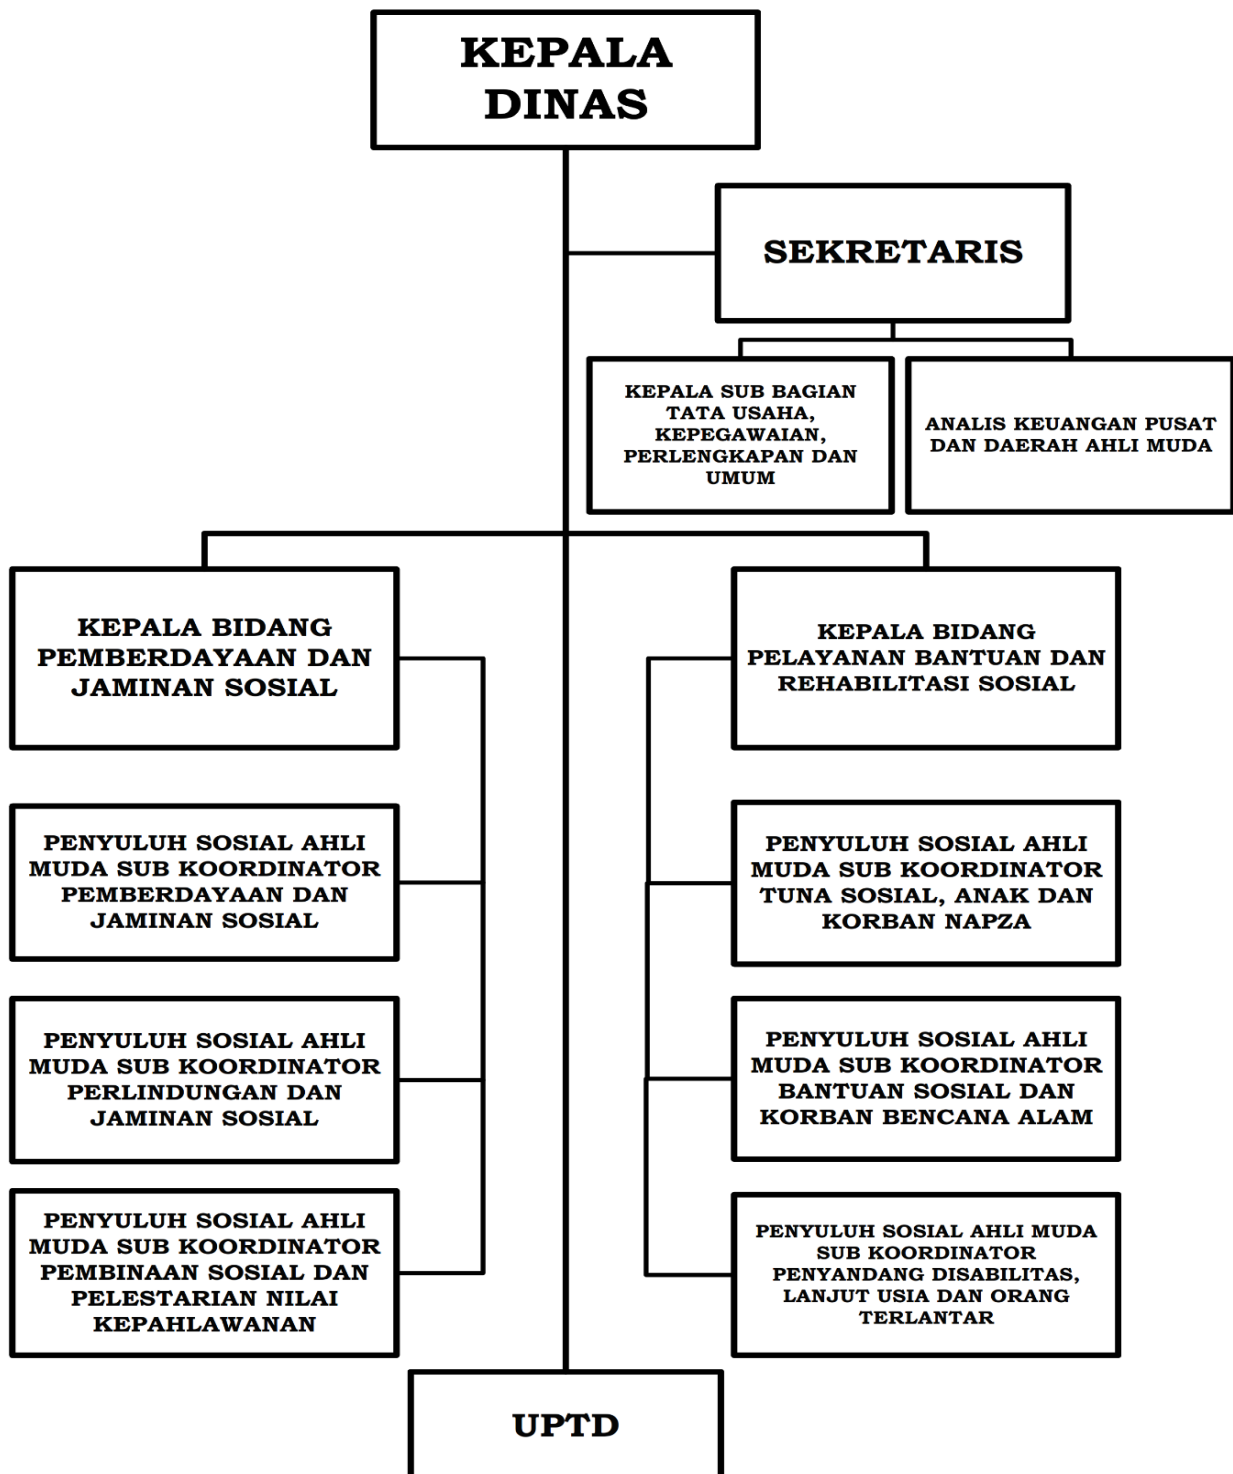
KEPALA DINAS

SEKRETARIS

KEPALA SUB BAGIAN TATA USAHA, KEPEGAWAIAN, PERLENGKAPAN DAN UMUM

ANALIS KEUANGAN PUSAT DAN DAERAH AHLI MUDA

KEPALA BIDANG PEMBERDAYAAN DAN JAMINAN SOSIAL

PENYULUH SOSIAL AHLI MUDA SUB KOORDINATOR PEMBERDAYAAN DAN JAMINAN SOSIAL

PENYULUH SOSIAL AHLI MUDA SUB KOORDINATOR PERLINDUNGAN DAN JAMINAN SOSIAL

PENYULUH SOSIAL AHLI MUDA SUB KOORDINATOR PEMBINAAN SOSIAL DAN PELESTARIAN NILAI KEPAHLAWANAN

KEPALA BIDANG PELAYANAN BANTUAN DAN REHABILITASI SOSIAL

PENYULUH SOSIAL AHLI MUDA SUB KOORDINATOR TUNA SOSIAL, ANAK DAN KORBAN NAPZA

PENYULUH SOSIAL AHLI MUDA SUB KOORDINATOR BANTUAN SOSIAL DAN KORBAN BENCANA ALAM

PENYULUH SOSIAL AHLI MUDA SUB KOORDINATOR PENYANDANG DISABILITAS, LANJUT USIA DAN ORANG TERLANTAR

UPTD